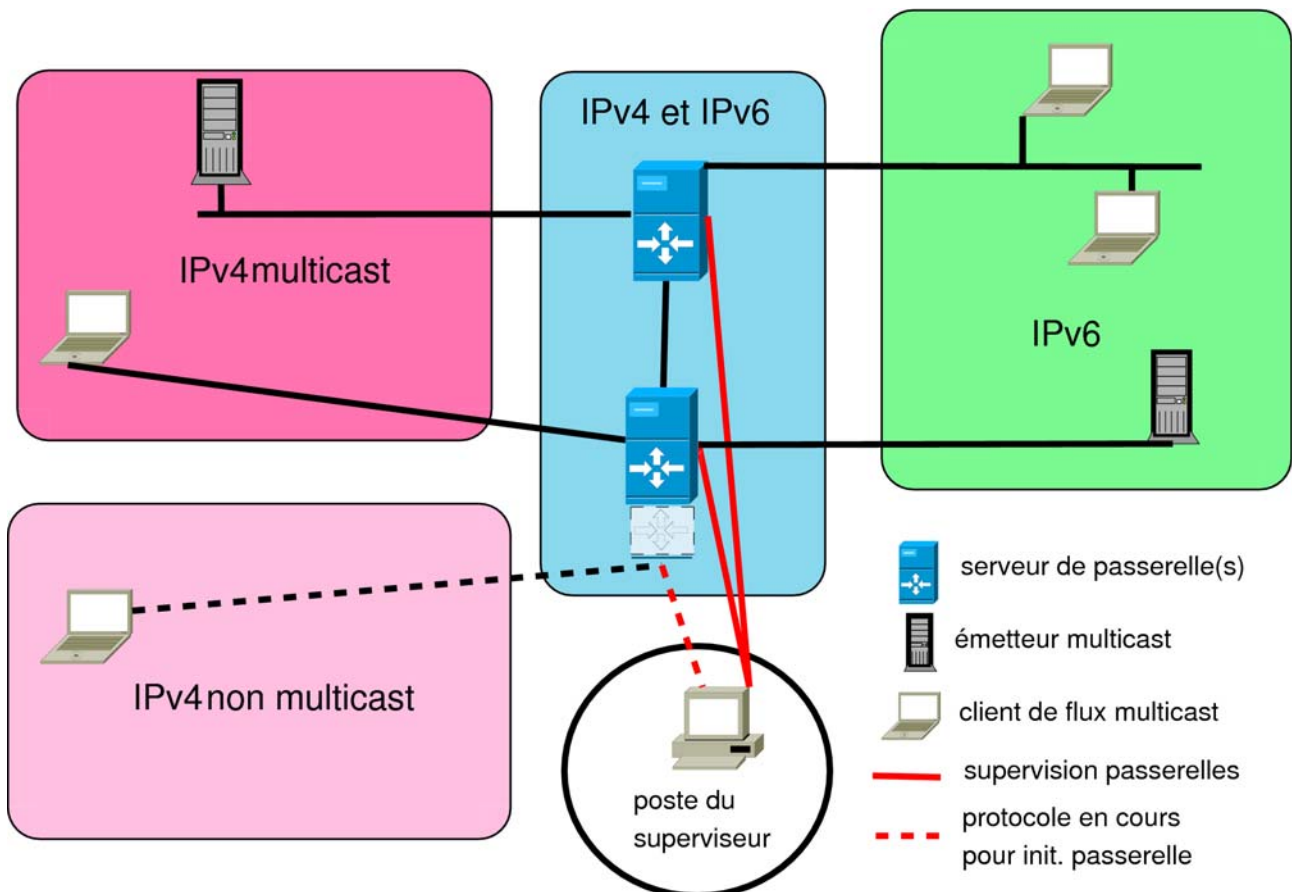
IPv4 et IPv6

IPv4multicast

IPv6

IPv4non multicast

poste du superviseur

serveur de passerelle(s)

émetteur multicast

client de flux multicast

supervision passerelles

protocole en cours pour init. passerelle